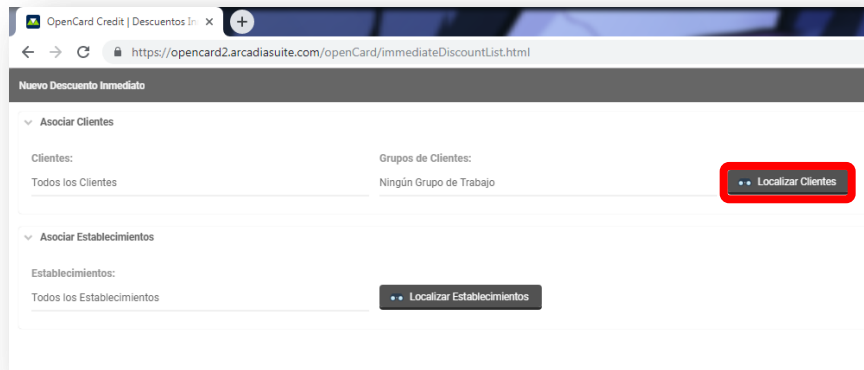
OpenCard Credit | Descuentos In ×

https://opencard2.arcadiasuite.com/openCard/immediateDiscountList.html

Nuevo Descuento Inmediato

Asociar Clientes

Clientes:

Todos los Clientes

Grupos de Clientes:

Ningún Grupo de Trabajo

Localizar Clientes

Asociar Establecimientos

Establecimientos:

Todos los Establecimientos

Localizar Establecimientos